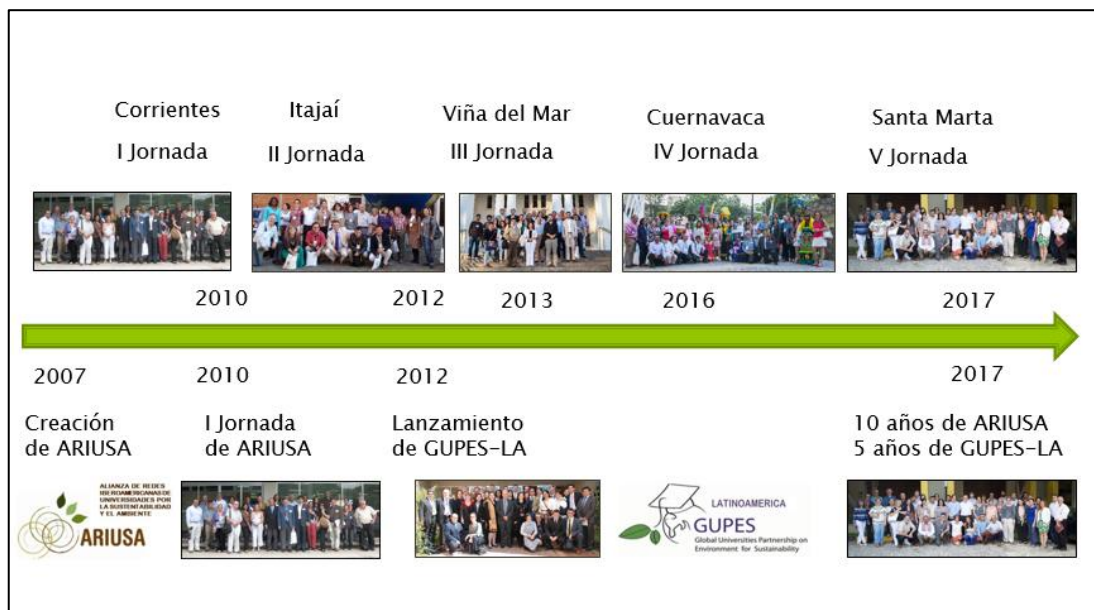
Corrientes
I Jornada

Itajaí
II Jornada

Viña del Mar
III Jornada

Cuernavaca
IV Jornada

Santa Marta
V Jornada

2010

2012

2013

2016

2017

2007

2010

2012

2017

Creación de ARIUSA

I Jornada de ARIUSA

Lanzamiento de GUPES-LA

10 años de ARIUSA
5 años de GUPES-LA

ALIANZA DE REDES IBEROAMERICANAS DE UNIVERSIDADES POR LA SUSTENTABILIDAD Y EL AMBIENTE
ARIUSA

LATINOAMERICA
GUPES
Global Universities Partnership on Environment for Sustainability